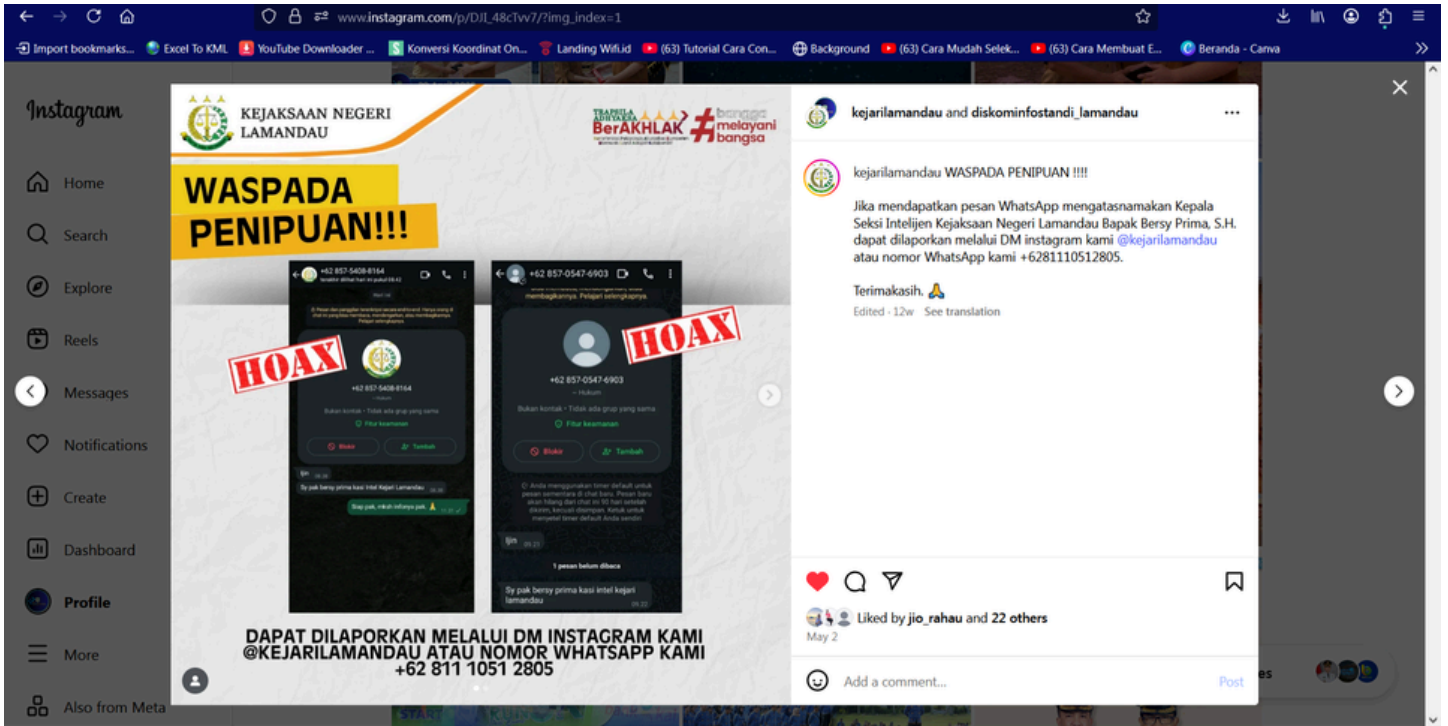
www.instagram.com/p/DJL48cTvv7/?img_index=1

Import bookmarks... Excel To KML YouTube Downloader ... Konversi Koordinat On... Landing Wifi.id (63) Tutorial Cara Con... Background (63) Cara Mudah Selek... (63) Cara Membuat E... Beranda - Canva

Instagram

Home

Search

Explore

Reels

Messages

Notifications

Create

Dashboard

Profile

More

Also from Meta

KEJAKSAAN NEGERI LAMANDAU

BerAKHLAK

bangga melayani bangsa

WASPADA PENIPUAN!!!

+62 857-5408-8164

HOAX

+62 857-5408-8164

Bukan kontak • Tidak ada grup yang sama

Fitur keamanan

Blokir

Tambah

Sy pak bersy prima kasi Intel Kejari Lamandau

Siap pak, mksh infonya pak.

+62 857-0547-6903

HOAX

+62 857-0547-6903

Bukan kontak • Tidak ada grup yang sama

Fitur keamanan

Blokir

Tambah

Ijin

1 pesan belum dibaca

Sy pak bersy prima kasi intel kejari lamandau

DAPAT DILAPORKAN MELALUI DM INSTAGRAM KAMI @KEJARILAMANDAU ATAU NOMOR WHATSAPP KAMI +62 811 1051 2805

kejarilamandau and diskominfostandi_lamandau

kejarilamandau WASPADA PENIPUAN !!!!

Jika mendapatkan pesan WhatsApp mengatasnamakan Kepala Seksi Intelijen Kejaksaan Negeri Lamandau Bapak Bersy Prima, S.H. dapat dilaporkan melalui DM instagram kami @kejarilamandau atau nomor WhatsApp kami +6281110512805.

Terimakasih. 🙏

Edited · 12w See translation

Liked by jio_rahau and 22 others

May 2

Add a comment...

Post